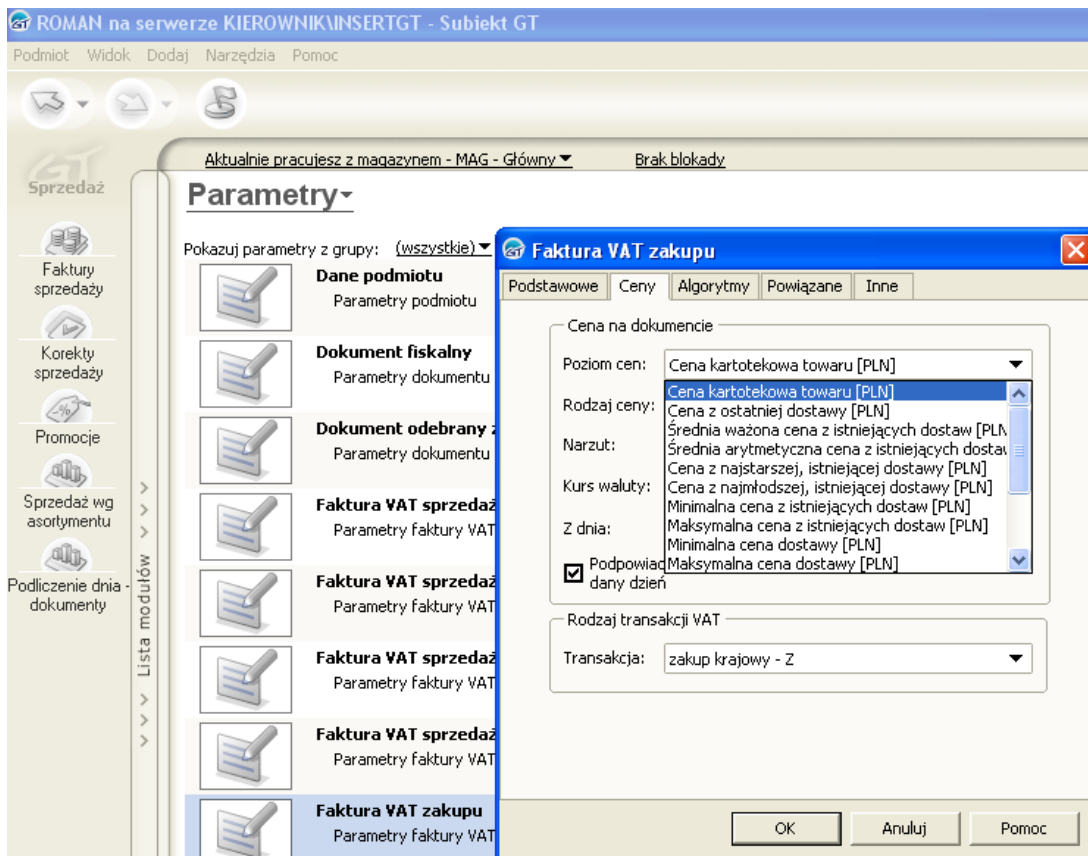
ROMAN na serwerze KIEROWNIK\INSERTGT - Subiekt GT

Podmiot Widok Dodaj Narzędzia Pomoc

Sprzedaż

Faktury sprzedaży

Korekty sprzedaży

Promocje

Sprzedaż wg asortymentu

Podliczenie dnia - dokumenty

Lista modułów

Aktualnie pracujesz z magazynem - MAG - Główny

Brak blokady

Parametry

Pokazuj parametry z grupy: (wszystkie)

Dane podmiotu
Parametry podmiotu

Dokument fiskalny
Parametry dokumentu

Dokument odebrany z
Parametry dokumentu

Faktura VAT sprzedaż
Parametry faktury VAT

Faktura VAT sprzedaż
Parametry faktury VAT

Faktura VAT sprzedaż
Parametry faktury VAT

Faktura VAT sprzedaż
Parametry faktury VAT

Faktura VAT zakupu
Parametry faktury VAT

Faktura VAT zakupu

Podstawowe | Ceny | Algorytmy | Powiązane | Inne

Cena na dokumencie

Poziom cen: Cena kartotekowa towaru [PLN]

Rodzaj ceny:

Narzut:

Kurs waluty:

Z dnia:

Podpowiad dany dzień

Cena kartotekowa towaru [PLN]
Cena z ostatniej dostawy [PLN]
Średnia ważona cena z istniejących dostaw [PLN
Średnia arytmetyczna cena z istniejących dostaw
Cena z najstarszej, istniejącej dostawy [PLN]
Cena z najmłodszej, istniejącej dostawy [PLN]
Minimalna cena z istniejących dostaw [PLN]
Maksymalna cena z istniejących dostaw [PLN]
Minimalna cena dostawy [PLN]
Maksymalna cena dostawy [PLN]

Rodzaj transakcji VAT

Transakcja: zakup krajowy - Z

OK | Anuluj | Pomoc